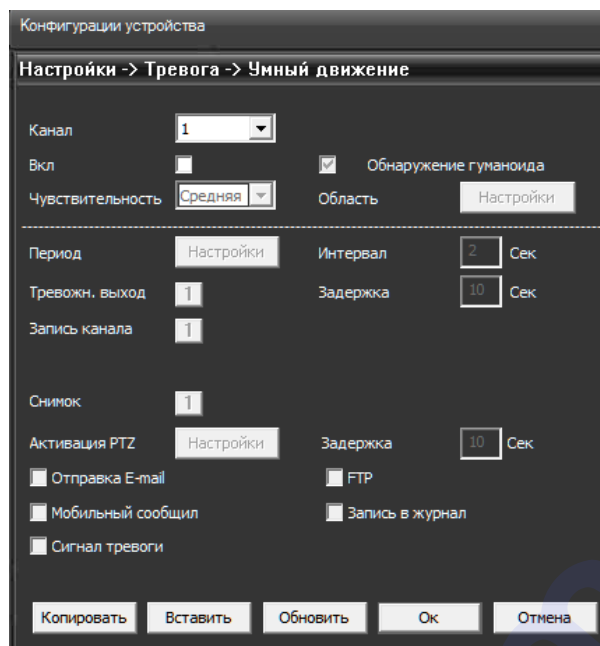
Конфигурации устройства

Настройки -> Тревога -> Умный движение

Канал 1

Вкл

Обнаружение гуманоида

Чувствительность Средняя

Область Настройки

Период Настройки

Интервал 2 Сек

Тревожн. выход 1

Задержка 10 Сек

Запись канала 1

Снимок 1

Активация PTZ Настройки

Задержка 10 Сек

Отправка E-mail

FTP

Мобильный сообщил

Запись в журнал

Сигнал тревоги

Копировать Вставить Обновить Ок Отмена